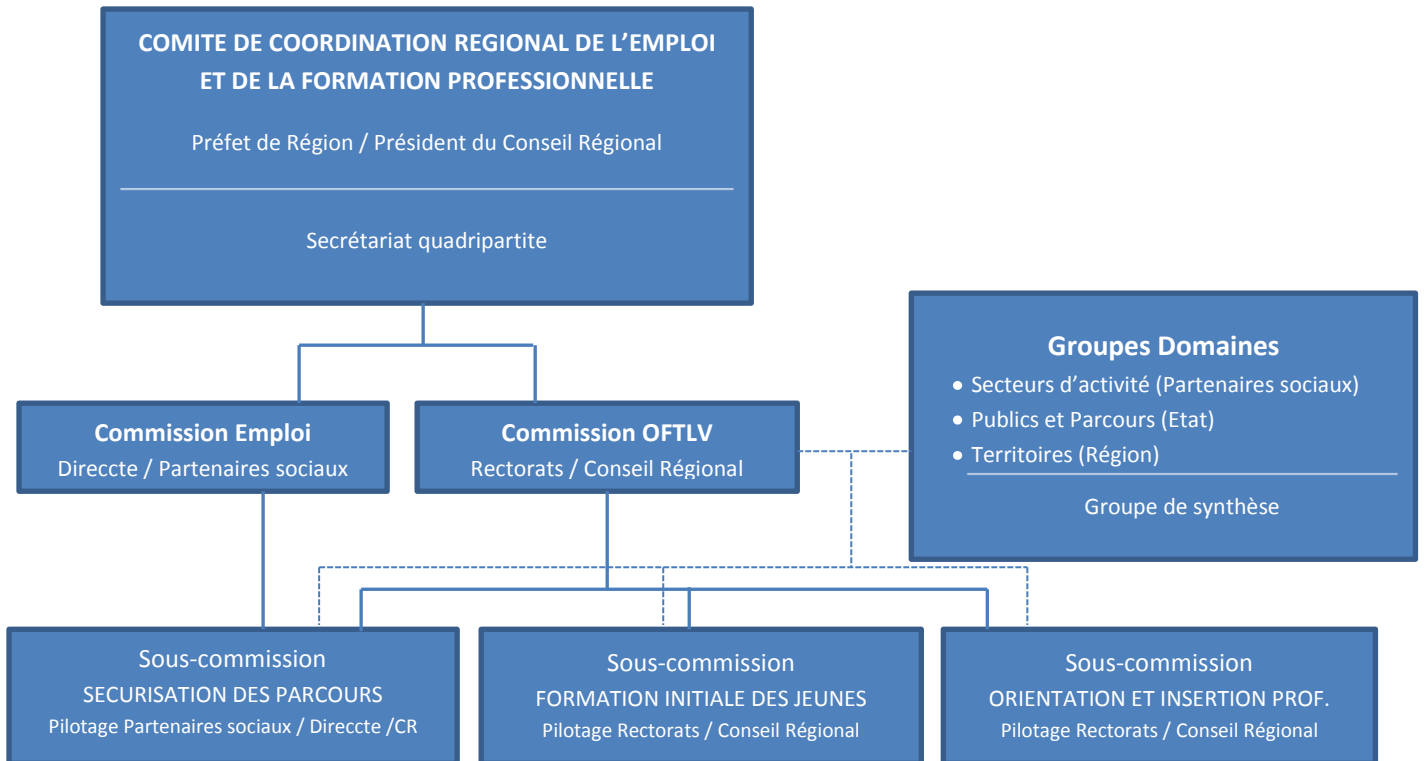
COMITE DE COORDINATION REGIONAL DE L'EMPLOI ET DE LA FORMATION PROFESSIONNELLE

Préfet de Région / Président du Conseil Régional

Secrétariat quadripartite

Groupes Domaines
• Secteurs d'activité (Partenaires sociaux)
• Publics et Parcours (Etat)
• Territoires (Région)

Groupe de synthèse

Commission Emploi
Direccte / Partenaires sociaux

Commission OFTLV
Rectorats / Conseil Régional

Sous-commission
SECURISATION DES PARCOURS
Pilotage Partenaires sociaux / Direccte /CR

Sous-commission
FORMATION INITIALE DES JEUNES
Pilotage Rectorats / Conseil Régional

Sous-commission
ORIENTATION ET INSERTION PROF.
Pilotage Rectorats / Conseil Régional